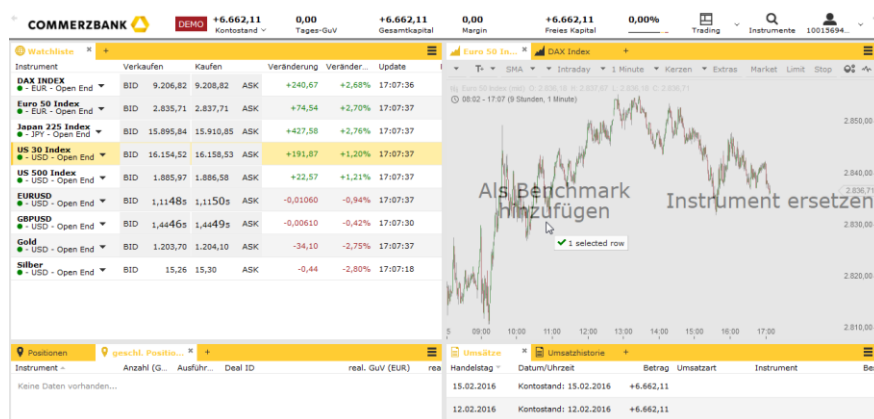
COMMERZBANK

DEMO +6.662,11 Kontostand 0,00 Tages-GuV +6.662,11 Gesamtkapital 0,00 Margin +6.662,11 Freies Kapital 0,00% Trading Instrumente 10015694...

Watchliste × +

| Instrument | Verkaufen | | Kaufen | | Veränderung | Veränder... | Update |
|---|---|---|---|---|---|---|---|
| DAX INDEX - EUR - Open End | BID | 9.206,82 | 9.208,82 | ASK | +240,67 | +2,68% | 17:07:36 |
| Euro 50 Index - EUR - Open End | BID | 2.835,71 | 2.837,71 | ASK | +74,54 | +2,70% | 17:07:36 |
| Japan 225 Index - JPY - Open End | BID | 15.895,84 | 15.910,85 | ASK | +427,58 | +2,76% | 17:07:37 |
| US 30 Index - USD - Open End | BID | 16.154,52 | 16.158,53 | ASK | +191,87 | +1,20% | 17:07:37 |
| US 500 Index - USD - Open End | BID | 1.885,97 | 1.886,58 | ASK | +22,57 | +1,21% | 17:07:37 |
| EURUSD - USD - Open End | BID | 1,11148 | 1,11150 | ASK | -0,01060 | -0,94% | 17:07:37 |
| GBPUSD - USD - Open End | BID | 1,44465 | 1,44495 | ASK | -0,00610 | -0,42% | 17:07:30 |
| Gold - USD - Open End | BID | 1.203,70 | 1.204,10 | ASK | -34,10 | -2,75% | 17:07:37 |
| Silber - USD - Open End | BID | 15,26 | 15,30 | ASK | -0,44 | -2,80% | 17:07:18 |

Euro 50 In... × DAX Index +

T SMA Intraday 1 Minute Kerzen Extras Market Limit Stop

08:02 - 17:07 (9 Stunden, 1 Minute)

Als Benchmark hinzufügen

Instrument ersetzen

1 selected row

2.850,00 2.840,00 2.836,71 2.830,00 2.820,00 2.810,00

09:00 10:00 11:00 12:00 13:00 14:00 15:00 16:00 17:00

Positionen geschl. Positio... × +

Instrument Anzahl (G... Ausführ... Deal ID real. GuV (EUR) rea

Keine Daten vorhanden...

Umsätze × Umsatzhistorie +

| Handelstag | Datum/Uhrzeit | Betrag | Umsatzart | Instrument |
|---|---|---|---|---|
| 15.02.2016 | Kontostand: 15.02.2016 | +6.662,11 | | |
| 12.02.2016 | Kontostand: 12.02.2016 | +6.662,11 | | |